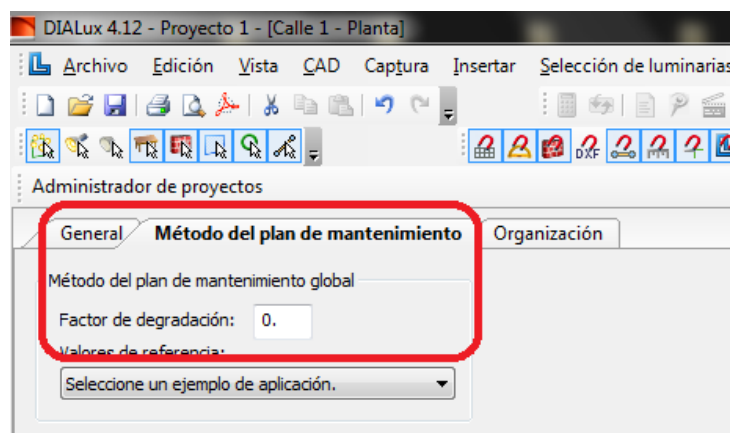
DIALux 4.12 - Proyecto 1 - [Calle 1 - Planta]

Archivo Edición Vista CAD Captura Insertar Selección de luminarias

DXF

Administrador de proyectos

General Método del plan de mantenimiento Organización

Método del plan de mantenimiento global

Factor de degradación: 0.

Valores de referencia:

Seleccione un ejemplo de aplicación.